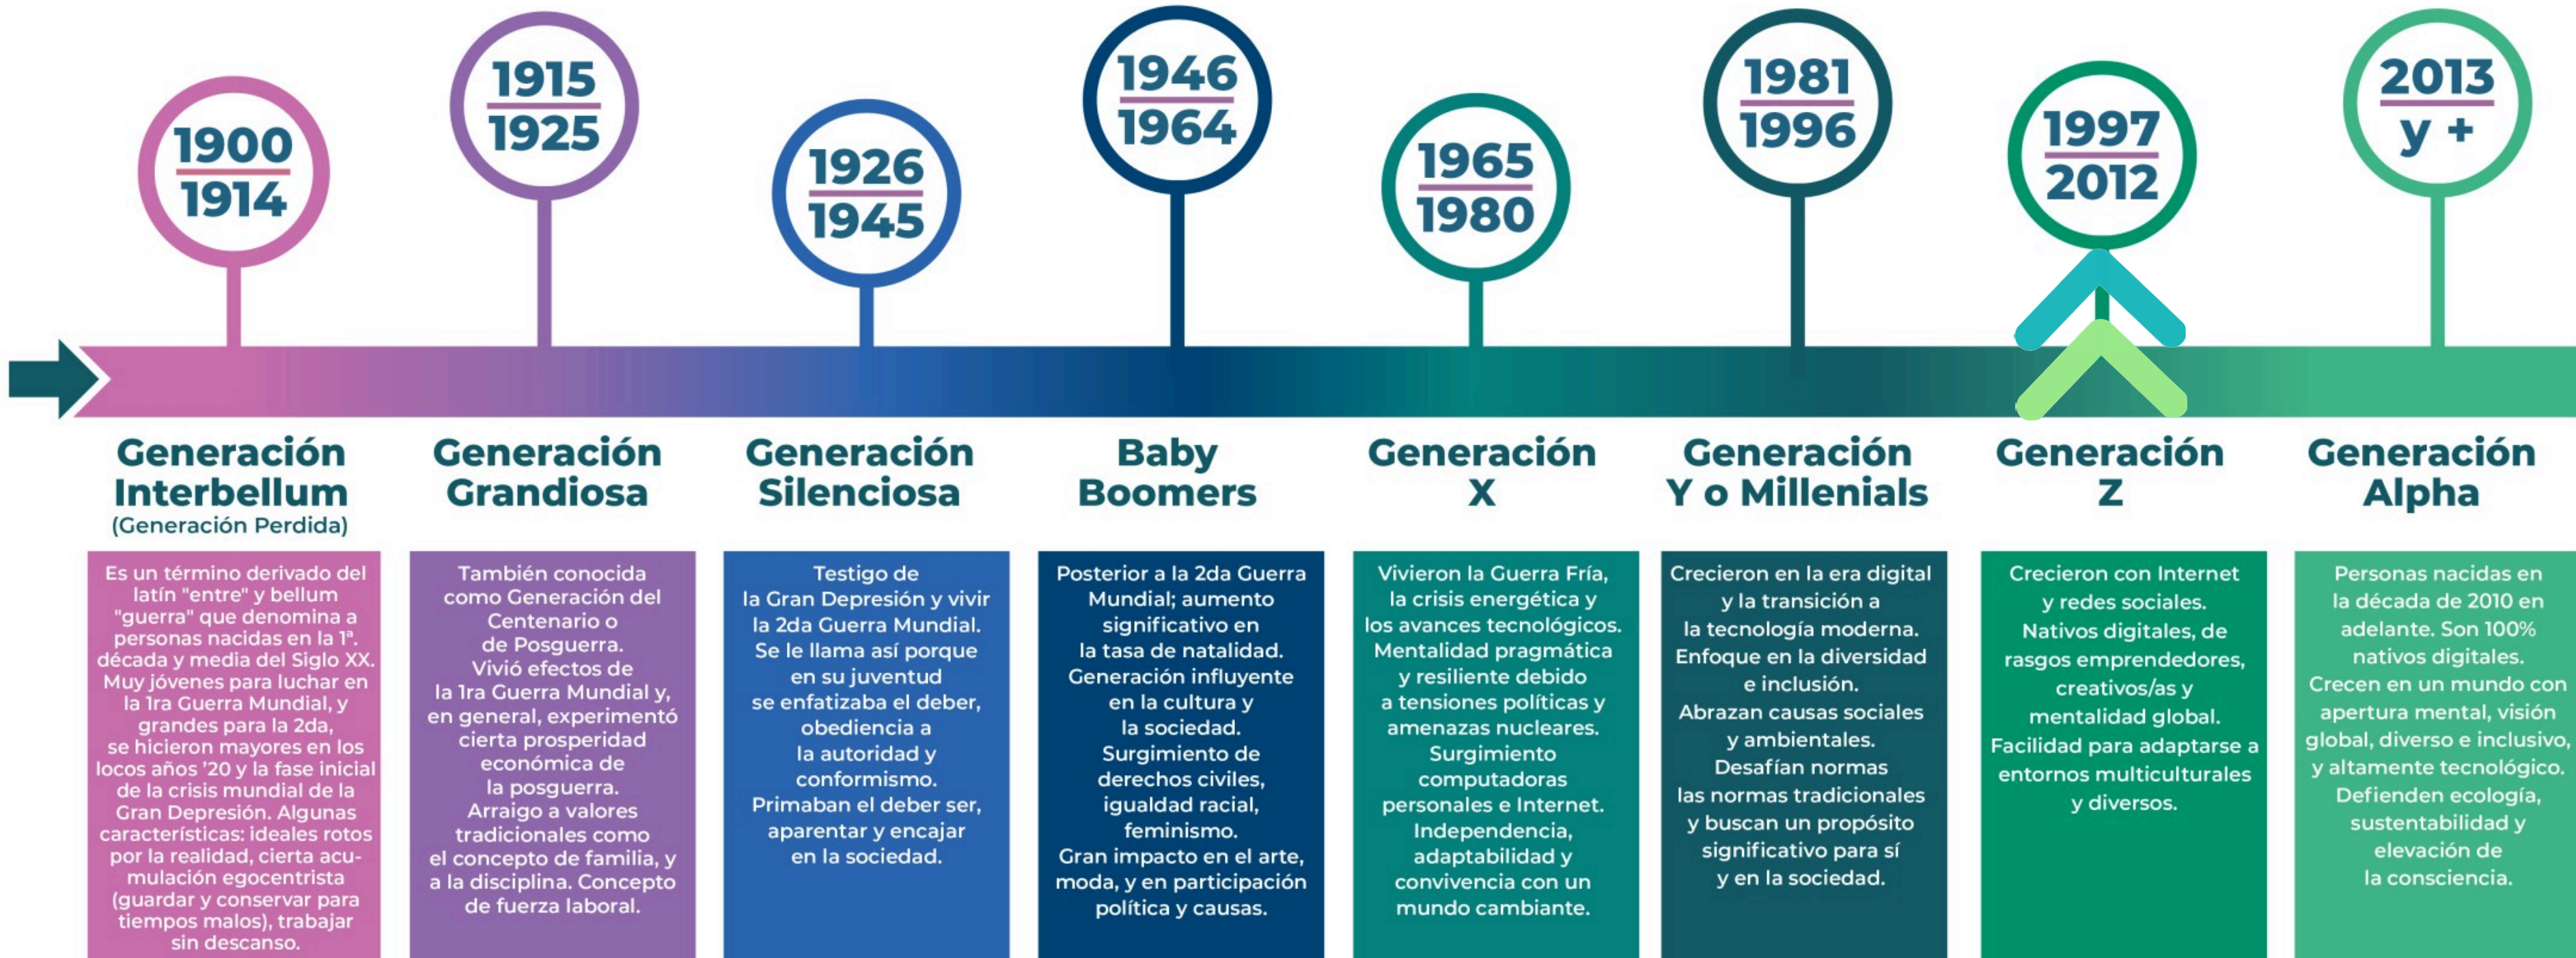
1900
1914

1915
1925

1926
1945

1946
1964

1965
1980

1981
1996

1997
2012

2013
y +

Generación Interbellum
(Generación Perdida)

Es un término derivado del latín "entre" y bellum "guerra" que denomina a personas nacidas en la 1ª. década y media del Siglo XX. Muy jóvenes para luchar en la 1ra Guerra Mundial, y grandes para la 2da, se hicieron mayores en los locos años '20 y la fase inicial de la crisis mundial de la Gran Depresión. Algunas características: ideales rotos por la realidad, cierta acumulación egocentrista (guardar y conservar para tiempos malos), trabajar sin descanso.

Generación Grandiosa

También conocida como Generación del Centenario o de Posguerra. Vivió efectos de la 1ra Guerra Mundial y, en general, experimentó cierta prosperidad económica de la posguerra. Arraigo a valores tradicionales como el concepto de familia, y a la disciplina. Concepto de fuerza laboral.

Generación Silenciosa

Testigo de la Gran Depresión y vivir la 2da Guerra Mundial. Se le llama así porque en su juventud se enfatizaba el deber, obediencia a la autoridad y conformismo. Primaban el deber ser, aparentar y encajar en la sociedad.

Baby Boomers

Posterior a la 2da Guerra Mundial; aumento significativo en la tasa de natalidad. Generación influyente en la cultura y la sociedad. Surgimiento de derechos civiles, igualdad racial, feminismo. Gran impacto en el arte, moda, y en participación política y causas.

Generación X

Vivieron la Guerra Fría, la crisis energética y los avances tecnológicos. Mentalidad pragmática y resiliente debido a tensiones políticas y amenazas nucleares. Surgimiento computadoras personales e Internet. Independencia, adaptabilidad y convivencia con un mundo cambiante.

Generación Y o Millenials

Crecieron en la era digital y la transición a la tecnología moderna. Enfoque en la diversidad e inclusión. Abrazan causas sociales y ambientales. Desafían normas las normas tradicionales y buscan un propósito significativo para sí y en la sociedad.

Generación Z

Crecieron con Internet y redes sociales. Nativos digitales, de rasgos emprendedores, creativos/as y mentalidad global. Facilidad para adaptarse a entornos multiculturales y diversos.

Generación Alpha

Personas nacidas en la década de 2010 en adelante. Son 100% nativos digitales. Crecen en un mundo con apertura mental, visión global, diverso e inclusivo, y altamente tecnológico. Defienden ecología, sustentabilidad y elevación de la consciencia.